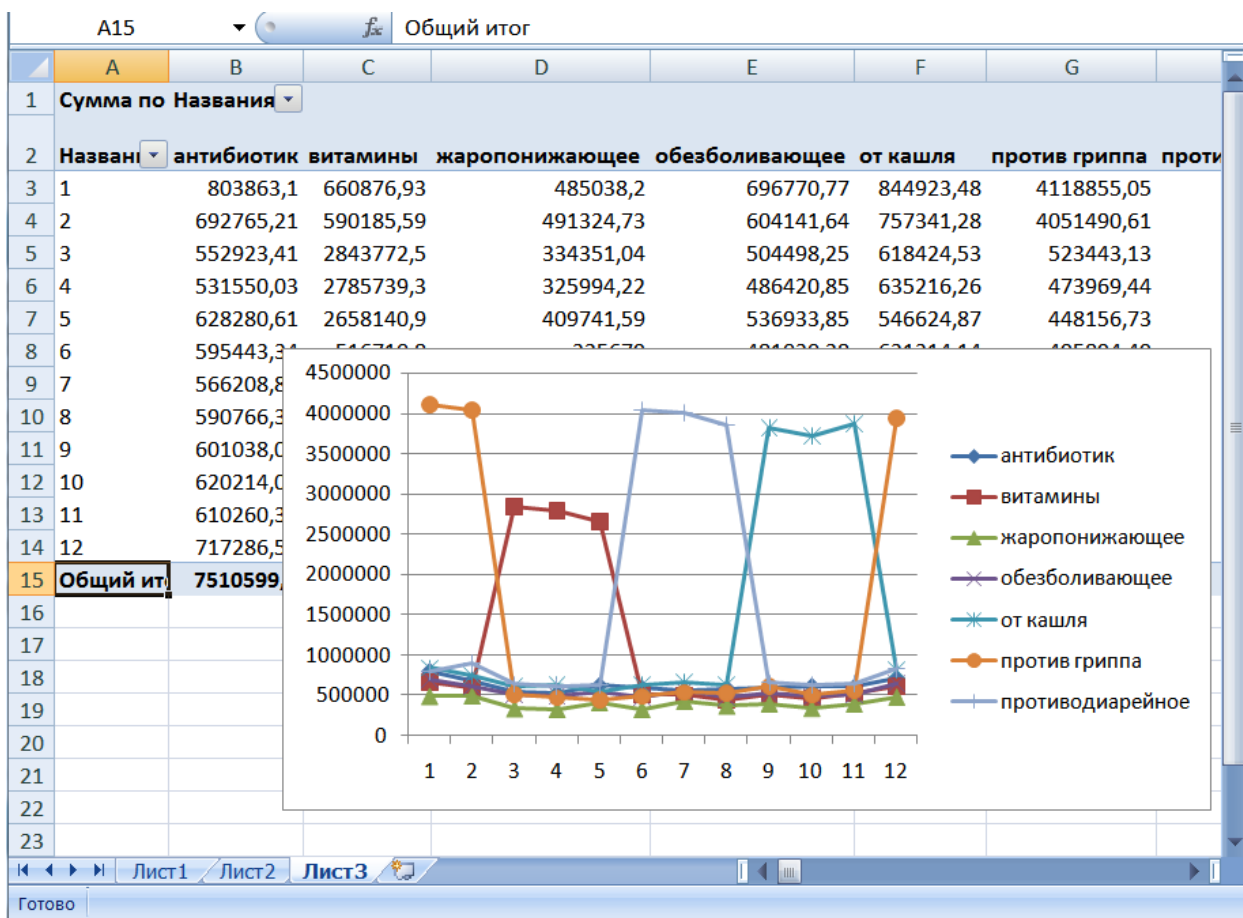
A15 $f_x$ Общий итог

| | A | B | C | D | E | F | G | |
|---|---|---|---|---|---|---|---|---|
| 1 | Сумма по | Названия | | | | | | |
| 2 | Названи | антибиотик | витамины | жаропонижающее | обезболивающее | от кашля | против гриппа | проти |
| 3 | 1 | 803863,1 | 660876,93 | 485038,2 | 696770,77 | 844923,48 | 4118855,05 | |
| 4 | 2 | 692765,21 | 590185,59 | 491324,73 | 604141,64 | 757341,28 | 4051490,61 | |
| 5 | 3 | 552923,41 | 2843772,5 | 334351,04 | 504498,25 | 618424,53 | 523443,13 | |
| 6 | 4 | 531550,03 | 2785739,3 | 325994,22 | 486420,85 | 635216,26 | 473969,44 | |
| 7 | 5 | 628280,61 | 2658140,9 | 409741,59 | 536933,85 | 546624,87 | 448156,73 | |
| 8 | 6 | 595443,3 | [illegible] | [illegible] | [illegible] | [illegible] | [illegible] | |
| 9 | 7 | 566208,8 | | | | | | |
| 10 | 8 | 590766,3 | | | | | | |
| 11 | 9 | 601038,0 | | | | | | |
| 12 | 10 | 620214,0 | | | | | | |
| 13 | 11 | 610260,3 | | | | | | |
| 14 | 12 | 717286,5 | | | | | | |
| 15 | Общий ит | 7510599, | | | | | | |
| 16 | | | | | | | | |
| 17 | | | | | | | | |
| 18 | | | | | | | | |
| 19 | | | | | | | | |
| 20 | | | | | | | | |
| 21 | | | | | | | | |
| 22 | | | | | | | | |
| 23 | | | | | | | | |

4500000
4000000
3500000
3000000
2500000
2000000
1500000
1000000
500000
0
1 2 3 4 5 6 7 8 9 10 11 12

антибиотик
витамины
жаропонижающее
обезболивающее
от кашля
против гриппа
противодиарейное

Лист1 Лист2 Лист3

Готово